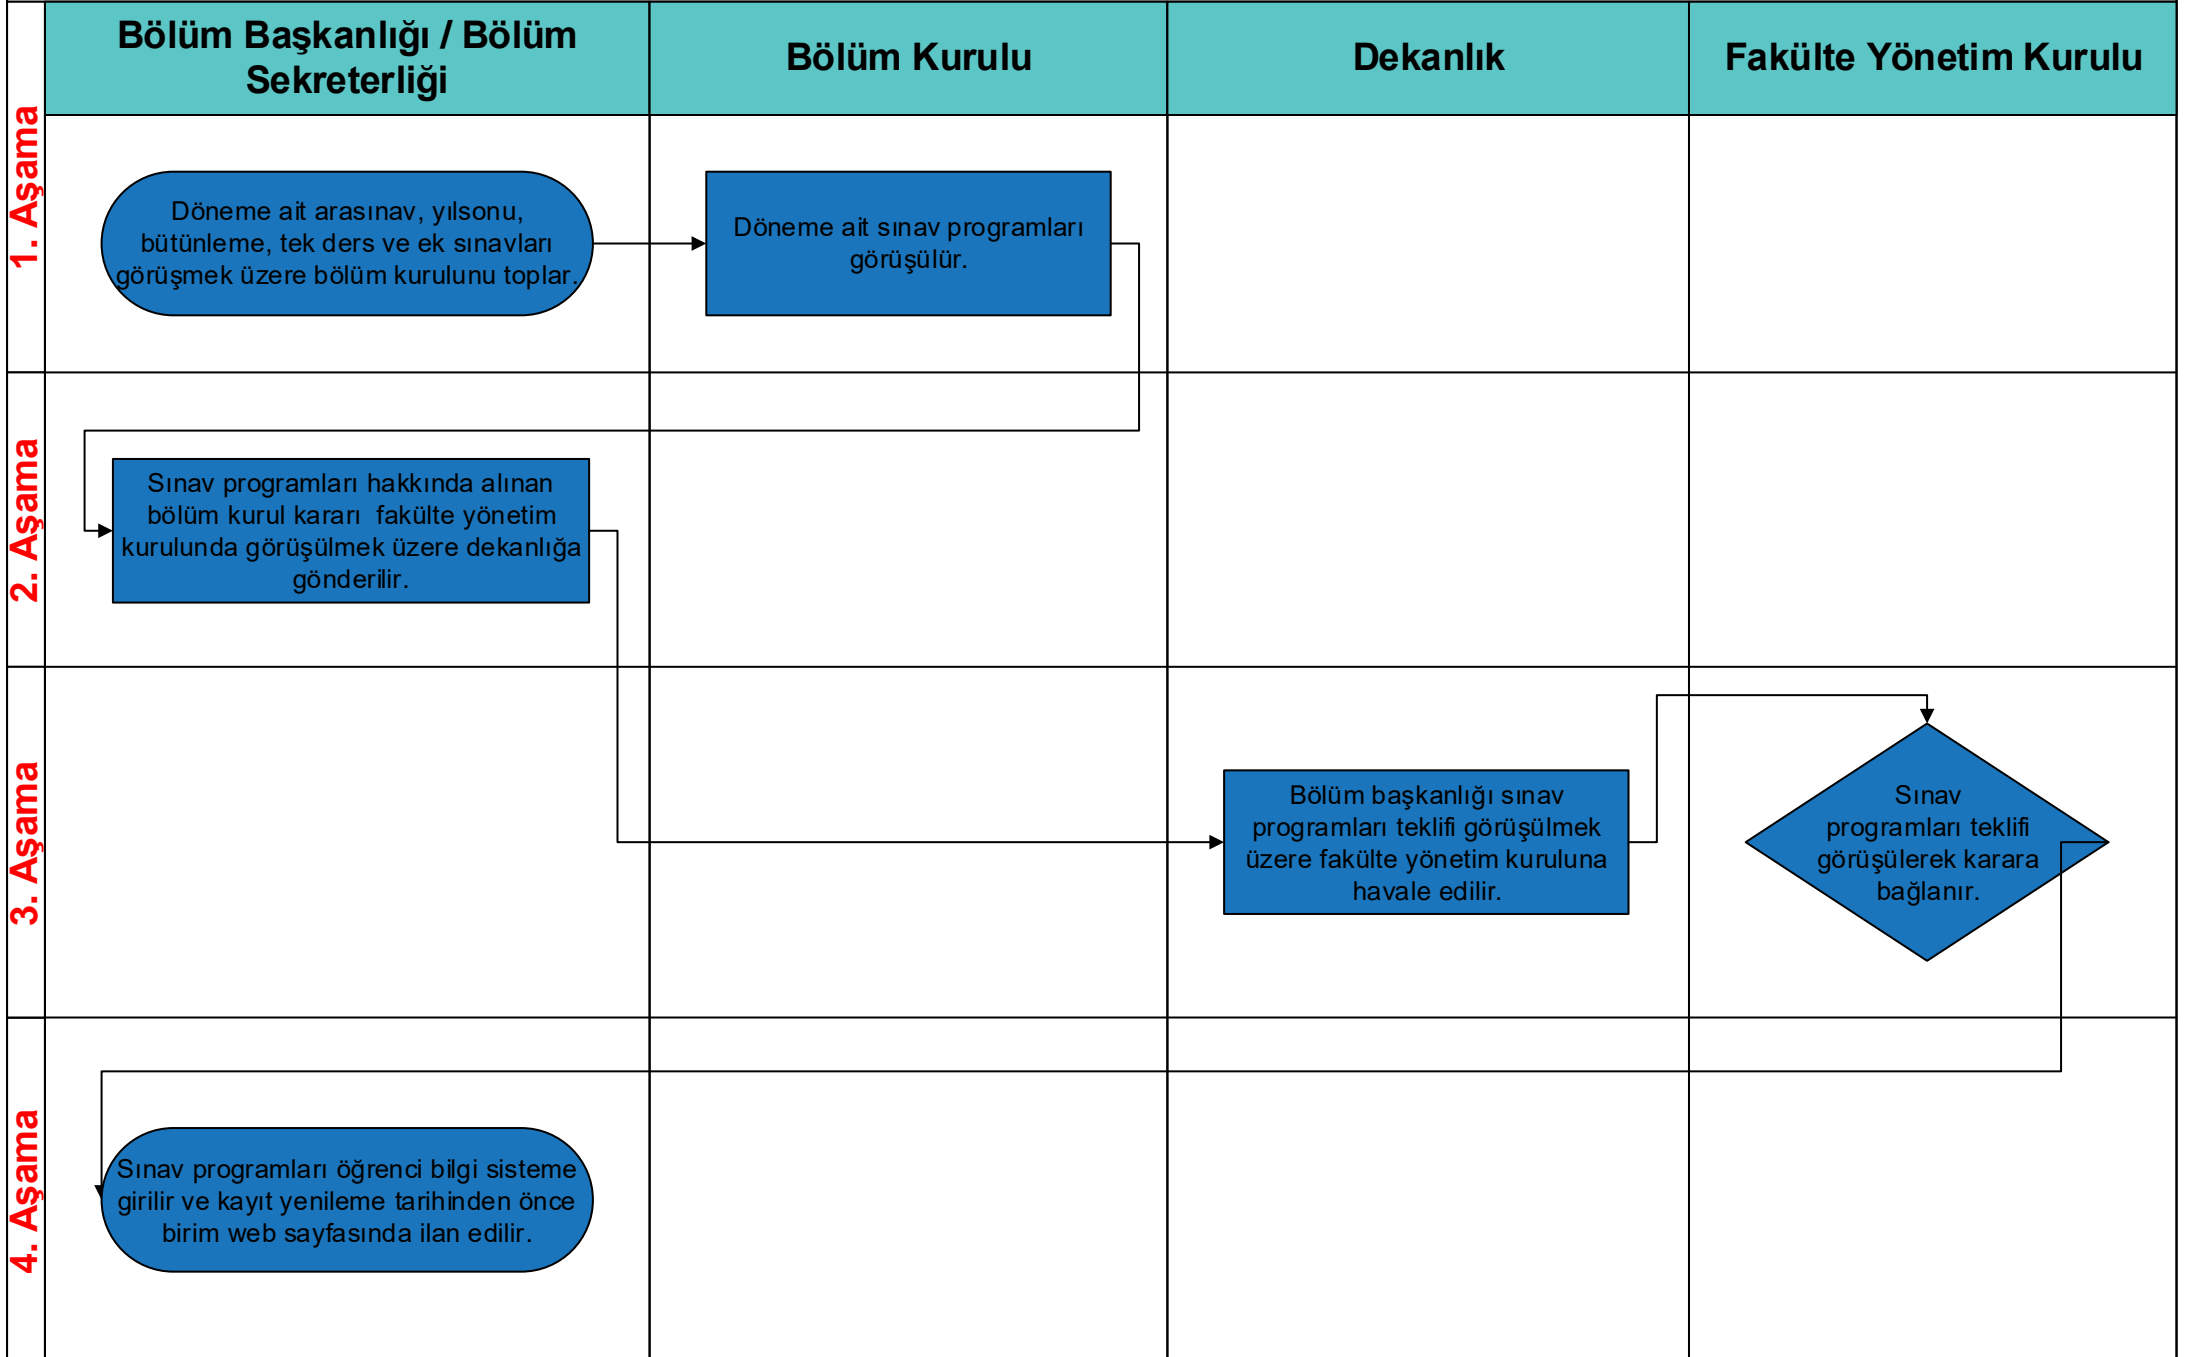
Bölüm Başkanlığı / Bölüm Sekreterliği

Bölüm Kurulu

Dekanlık

Fakülte Yönetim Kurulu

1. Aşama

Döneme ait arasınav, yılsonu, bütünleme, tek ders ve ek sınavları görüşmek üzere bölüm kurulunu toplar.

Döneme ait sınav programları görüşülür.

2. Aşama

Sınav programları hakkında alınan bölüm kurul kararı fakülte yönetim kurulunda görüşülmek üzere dekanlığa gönderilir.

3. Aşama

Bölüm başkanlığı sınav programları teklifi görüşülmek üzere fakülte yönetim kuruluna havale edilir.

Sınav programları teklifi görüşülerek karara bağlanır.

4. Aşama

Sınav programları öğrenci bilgi sisteme girilir ve kayıt yenileme tarihinden önce birim web sayfasında ilan edilir.